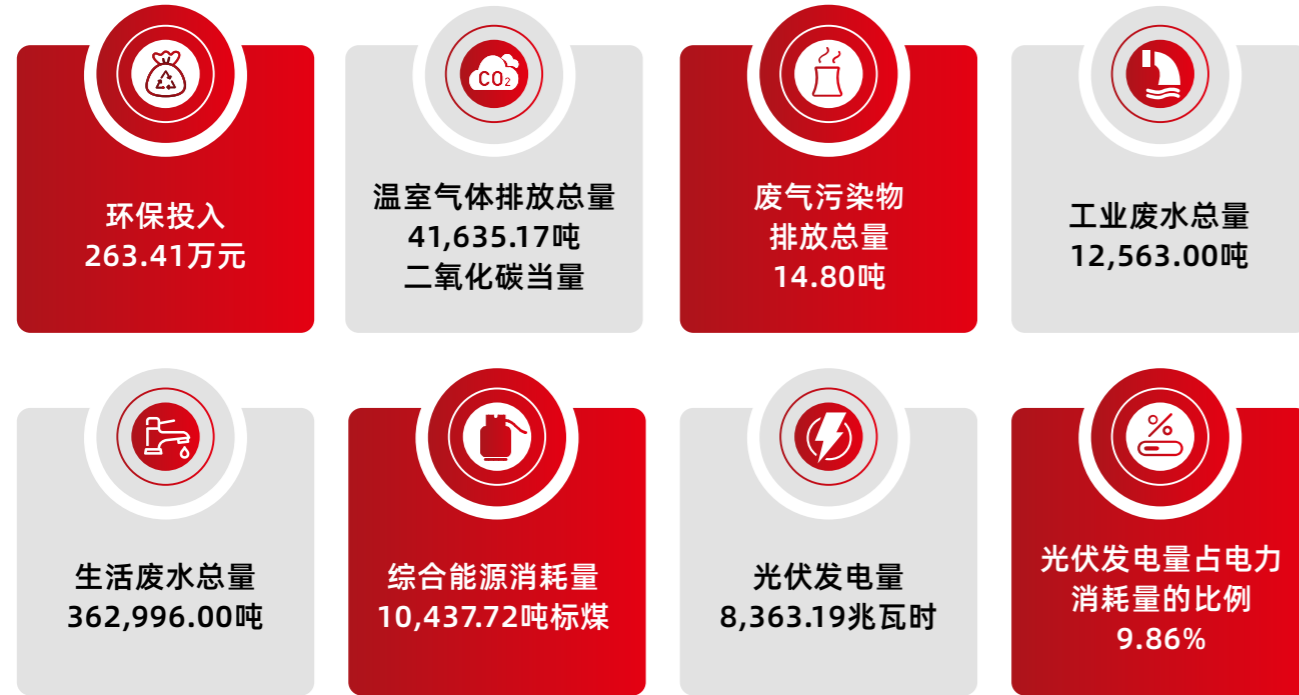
$CO_2$

环保投入
263.41万元

温室气体排放总量
41,635.17吨
二氧化碳当量

废气污染物
排放总量
14.80吨

工业废水总量
12,563.00吨

生活废水总量
362,996.00吨

综合能源消耗量
10,437.72吨标煤

光伏发电量
8,363.19兆瓦时

%

光伏发电量占电力
消耗量的比例
9.86%